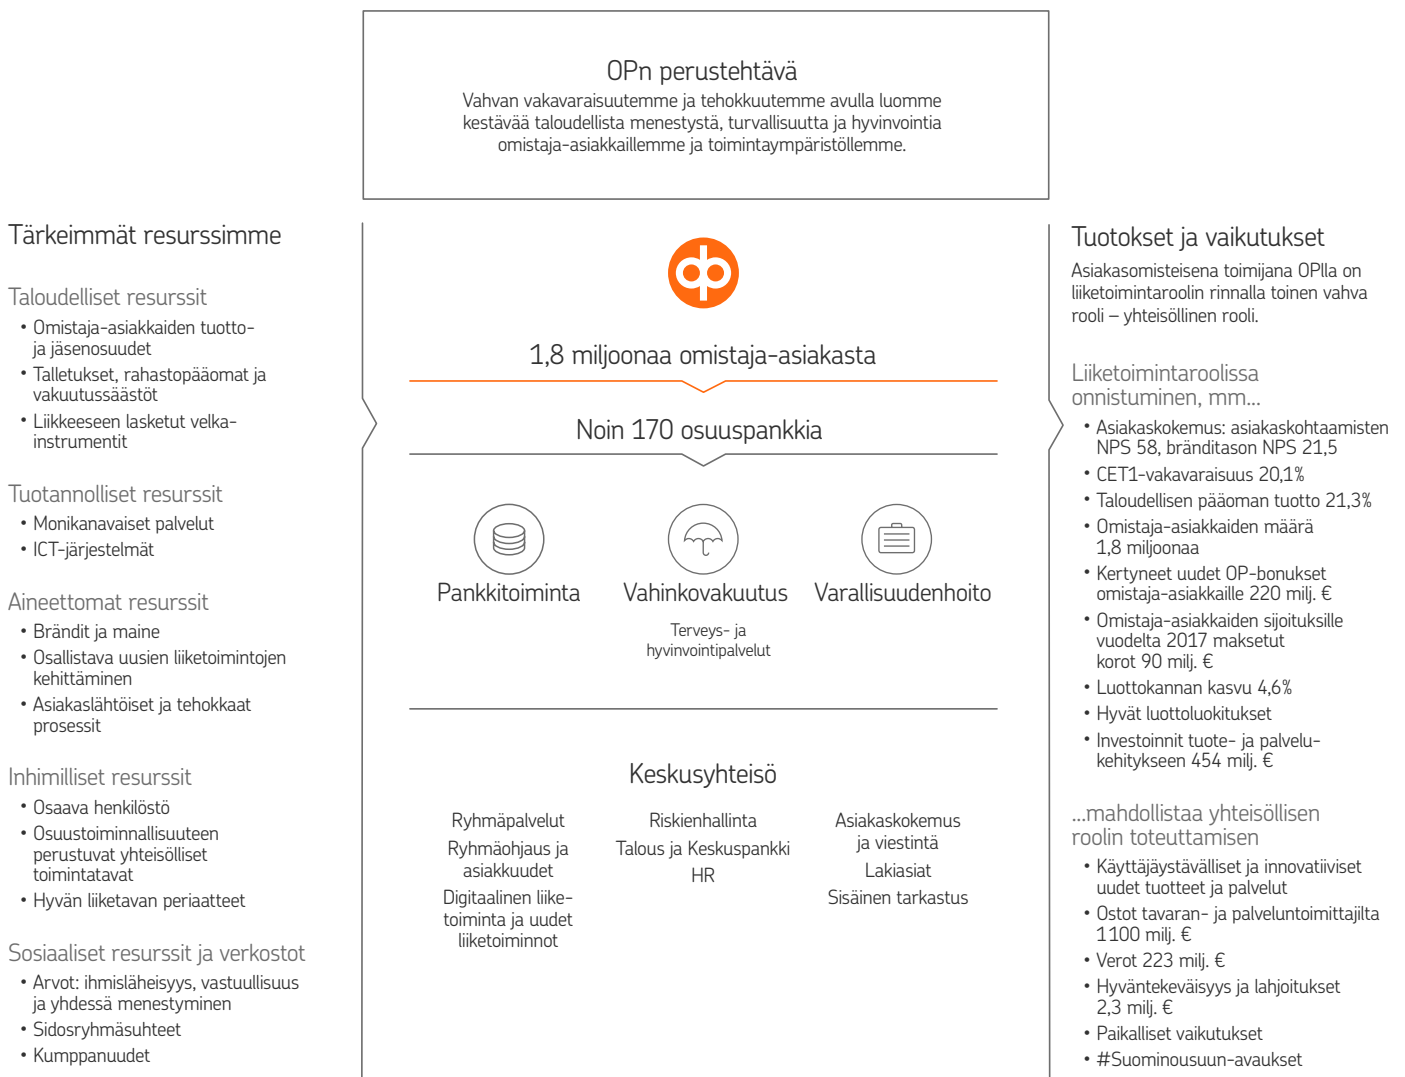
OPn perustehtävä
Vahvan vakavaraisuutemme ja tehokkuutemme avulla luomme kestävää taloudellista menestystä, turvallisuutta ja hyvinvointia omistaja-asiakkaillemme ja toimintaympäristöllemme.

Tärkeimmät resurssimme

Taloudelliset resurssit
• Omistaja-asiakkaiden tuotto- ja jäsenosuudet
• Talletukset, rahastopääomat ja vakuutussäästöt
• Liikkeeseen lasketut velkainstrumentit

Tuotannolliset resurssit
• Monikanavaiset palvelut
• ICT-järjestelmät

Aineettomat resurssit
• Brändit ja maine
• Osallistava uusien liiketoimintojen kehittäminen
• Asiakaslähtöiset ja tehokkaat prosessit

Inhimilliset resurssit
• Osaava henkilöstö
• Osuustoiminnallisuuteen perustuvat yhteisölliset toimintatavat
• Hyvän liiketavan periaatteet

Sosiaaliset resurssit ja verkostot
• Arvot: ihmisläheisyys, vastuullisuus ja yhdessä menestyminen
• Sidosryhmäsuhteet
• Kumppanuudet

1,8 miljoonaa omistaja-asiakasta

Noin 170 osuuspankkia

Pankkitoiminta

Vahinkovakuutus

Varallisuudenhoito

Terveys- ja hyvinvointipalvelut

Keskusyhteisö

Ryhmäpalvelut
Ryhmäohjaus ja asiakkuudet
Digitaalinen liiketoiminta ja uudet liiketoiminnot

Riskienhallinta
Talous ja Keskuspankki
HR

Asiakaskokemus ja viestintä
Lakiasiat
Sisäinen tarkastus

Tuotokset ja vaikutukset
Asiakasomisteisena toimijana OPlla on liiketoimintaroolin rinnalla toinen vahva rooli – yhteisöllinen rooli.

Liiketoimintaroolissa onnistuminen, mm...
• Asiakaskokemus: asiakaskohtaamisten NPS 58, bränditason NPS 21,5
• CET1-vakavaraisuus 20,1%
• Taloudellisen pääoman tuotto 21,3%
• Omistaja-asiakkaiden määrä 1,8 miljoonaa
• Kertyneet uudet OP-bonukset omistaja-asiakkaille 220 milj. €
• Omistaja-asiakkaiden sijoituksille vuodelta 2017 maksetut korot 90 milj. €
• Luottokannan kasvu 4,6%
• Hyvät luottoluokitukset
• Investoinnit tuote- ja palvelukehitykseen 454 milj. €

...mahdollistaa yhteisöllisen roolin toteuttamisen
• Käyttäjäystävälliset ja innovatiiviset uudet tuotteet ja palvelut
• Ostot tavaran- ja palveluntoimittajilta 1100 milj. €
• Verot 223 milj. €
• Hyväntekeväisyys ja lahjoitukset 2,3 milj. €
• Paikalliset vaikutukset
• #Suominousuun-avaukset